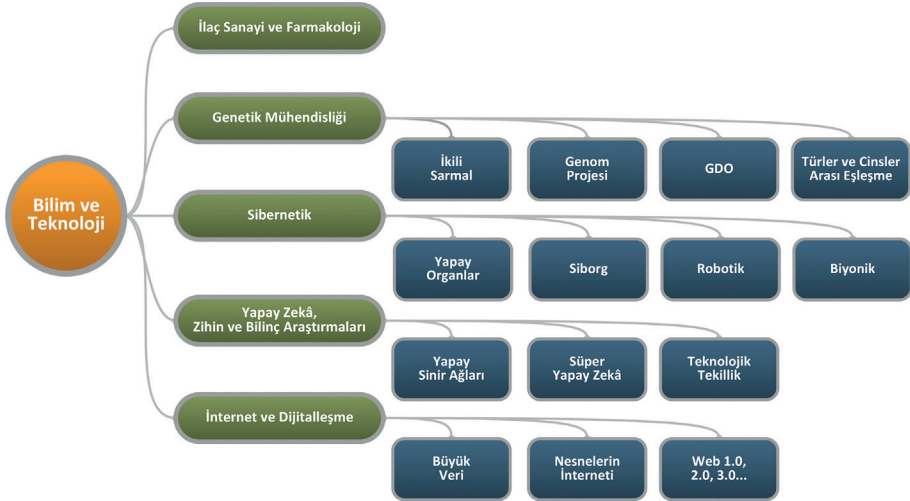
Bilim ve Teknoloji

İlaç Sanayi ve Farmakoloji

Genetik Mühendisliği

İkili Sarmal

Genom Projesi

GDO

Türler ve Cinsler Arası Eşleşme

Sibernetik

Yapay Organlar

Siborg

Robotik

Biyonik

Yapay Zekâ, Zihin ve Bilinç Araştırmaları

Yapay Sinir Ağları

Süper Yapay Zekâ

Teknolojik Tekillik

İnternet ve Dijitalleşme

Büyük Veri

Nesnelerin İnterneti

Web 1.0, 2.0, 3.0...